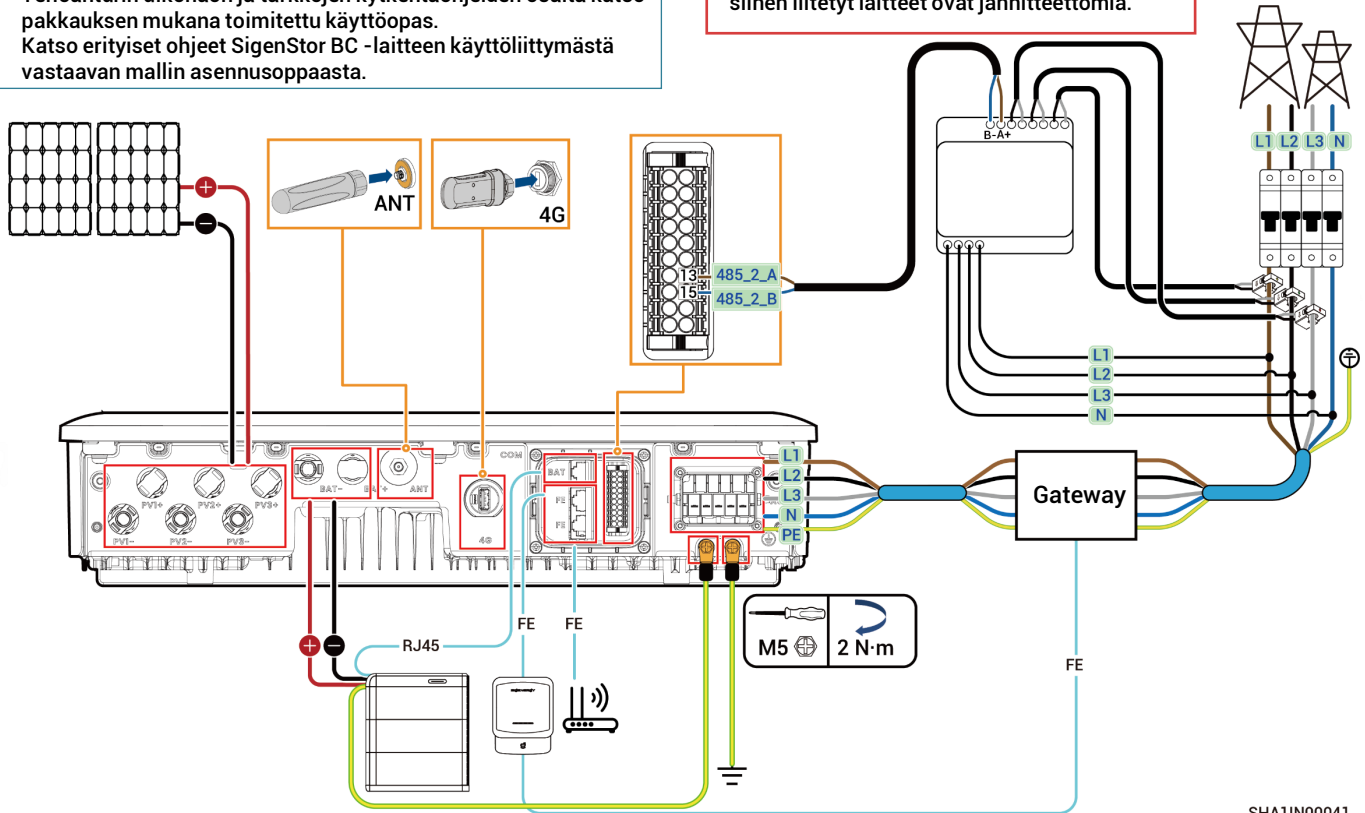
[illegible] pakkauksen mukana toimitettu käyttöopas.
Katso erityiset ohjeet SigenStor BC -laitteen käyttöliittymästä vastaavan mallin asennusoppaasta.

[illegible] siihen liitetyt laitteet ovat jännitteettömiä.

B- A+

L1 L2 L3 N

ANT

4G

13 485_2_A
15 485_2_B

L1
L2
L3
N

COM

PV1+ PV2+ PV3+
PV1- PV2- PV3-
BAT- BAT+ ANT
4G
BAT
FE
FE

L1
L2
L3
N
PE

Gateway

RJ45
FE
FE

M5
2 N·m

FE

SHA1IN00041